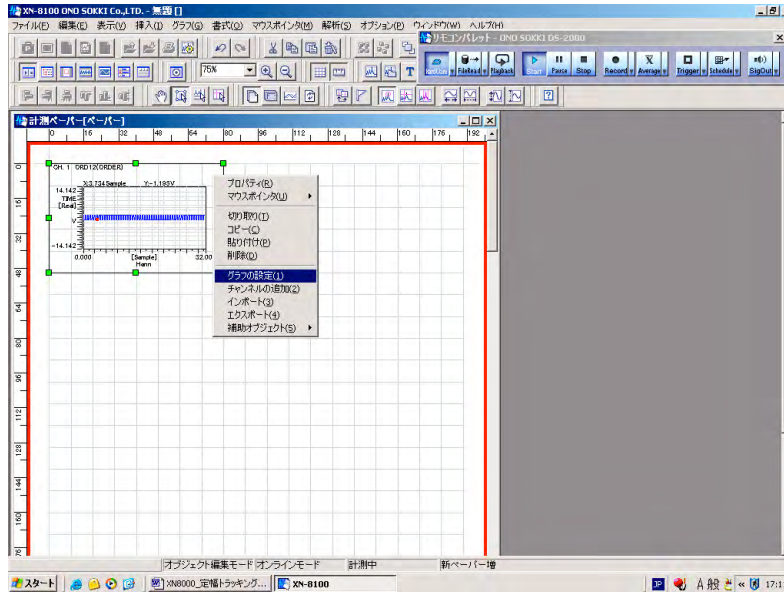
XN-8100 ONO SOKKI Co.,LTD. - 無題1

ファイル(F) 編集(E) 表示(V) 挿入(I) グラフ(G) 書式(O) マウスポインタ(M) 解析(S) オプション(P) ウィンドウ(W) ヘルプ(H)

リモコンパレット - ONO SOKKI DS-2000

Random Filelead Playback Start Pause Stop Record Average Trigger Schedule SigOut

75%

計測ペーパー[ペーパー]

0 16 32 48 64 80 96 112 128 144 160 176 192

CH. 1 ORD12(ORDER)

X:3.734 Sample Y:-1.195V

14.142 TIME [Real] V -14.142

0.000 [Sample] Hann 32.00

プロパティ(R)
マウスポインタ(U)
切り取り(T)
コピー(C)
貼り付け(P)
削除(D)
グラフの設定(1)
チャンネルの追加(2)
インポート(3)
エクスポート(4)
補助オブジェクト(S)

0 16 32 48 64 80 96 112 128 144 160 176

オブジェクト編集モード オンラインモード 計測中 新ペーパー増

スタート XN8000_定幅トラッキング... XN-8100

JP A 般 17:1